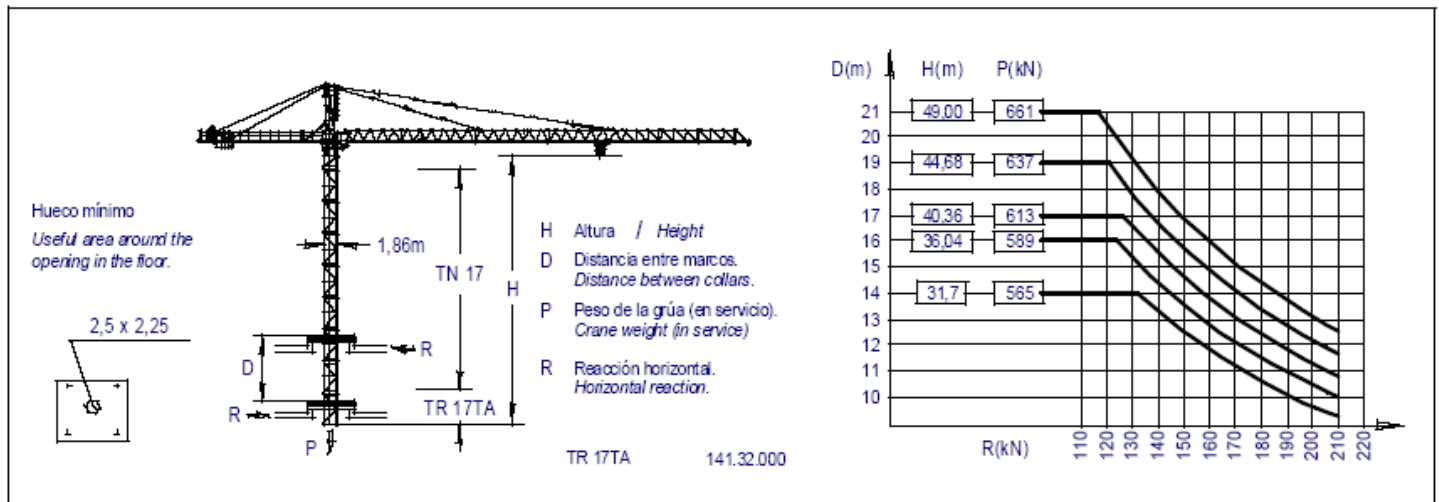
Hueco mínimo
Useful area around the opening in the floor.

2,5 x 2,25

1,86m

TN 17

H

D

R

R

TR 17TA

P

H Altura / Height

D Distancia entre marcos. Distance between collars.

P Peso de la grúa (en servicio). Crane weight (in service)

R Reacción horizontal. Horizontal reaction.

TR 17TA 141.32.000

D(m) H(m) P(kN)

21 49,00 661
20
19 44,68 637
18
17 40,36 613
16 36,04 589
15
14 31,7 565
13
12
11
10

R(kN) 110 120 130 140 150 160 170 180 190 200 210 220